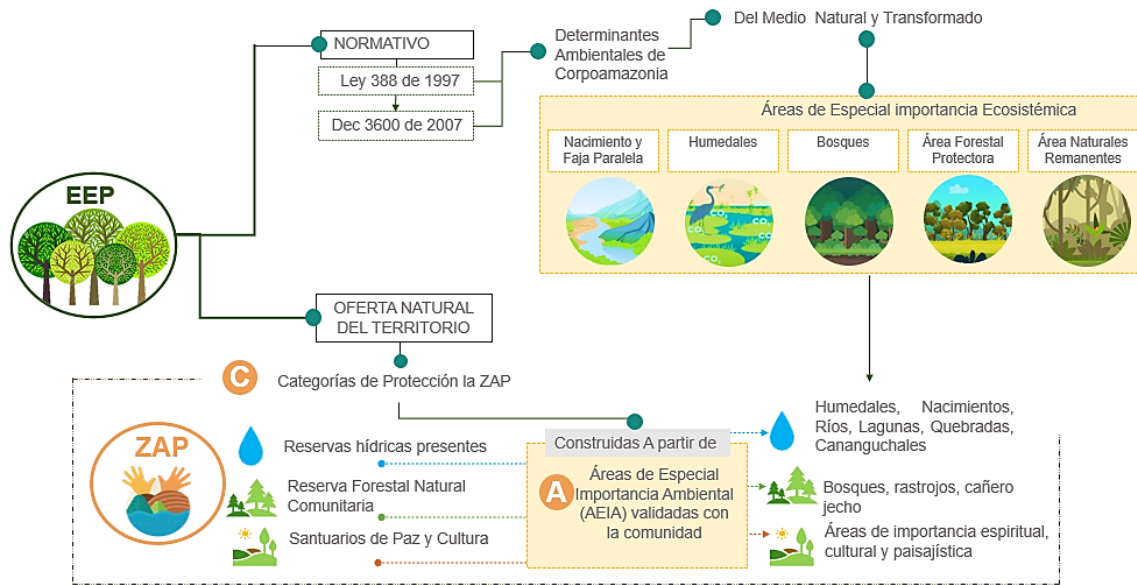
EEP

NORMATIVO

Ley 388 de 1997

Dec 3600 de 2007

Determinantes Ambientales de Corpoamazonia

Del Medio Natural y Transformado

Áreas de Especial importancia Ecosistémica

Nacimiento y Faja Paralela

Humedales

Bosques

Área Forestal Protectora

Área Naturales Remanentes

OFERTA NATURAL DEL TERRITORIO

C Categorías de Protección la ZAP

ZAP

Reservas hídricas presentes

Reserva Forestal Natural Comunitaria

Santuarios de Paz y Cultura

Construidas A partir de

A Áreas de Especial Importancia Ambiental (AEIA) validadas con la comunidad

Humedales, Nacimientos, Ríos, Lagunas, Quebradas, Cananguchales

Bosques, rastrojos, cañero jecho

Áreas de importancia espiritual, cultural y paisajística